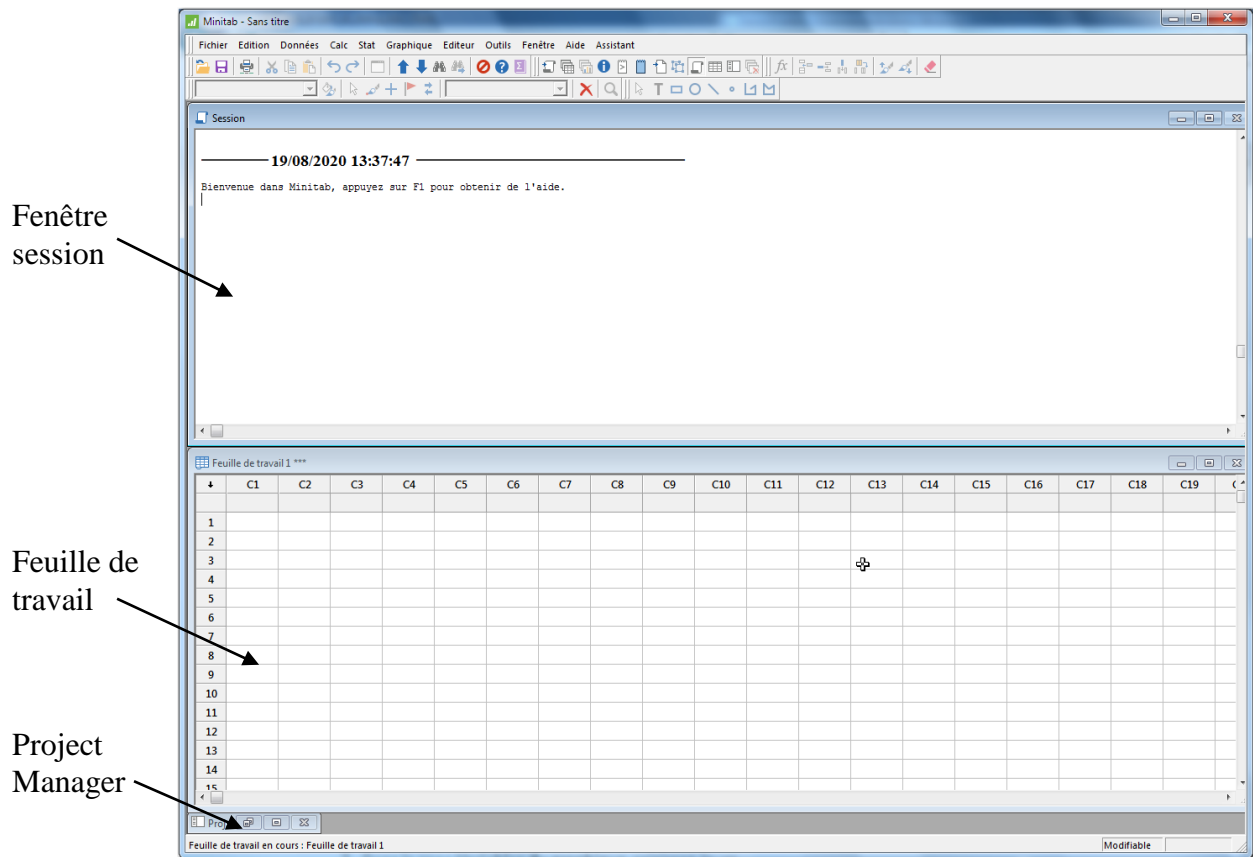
Minitab - Sans titre

Fichier Edition Données Calc Stat Graphique Editeur Outils Fenêtre Aide Assistant

Session

19/08/2020 13:37:47

Bienvenue dans Minitab, appuyez sur F1 pour obtenir de l'aide.

Fenêtre session

Feuille de travail 1 ***

| ↓ | C1 | C2 | C3 | C4 | C5 | C6 | C7 | C8 | C9 | C10 | C11 | C12 | C13 | C14 | C15 | C16 | C17 | C18 | C19 |
|---|---|---|---|---|---|---|---|---|---|---|---|---|---|---|---|---|---|---|---|
| | | | | | | | | | | | | | | | | | | | |
| 1 | | | | | | | | | | | | | | | | | | | |
| 2 | | | | | | | | | | | | | | | | | | | |
| 3 | | | | | | | | | | | | | | | | | | | |
| 4 | | | | | | | | | | | | | | | | | | | |
| 5 | | | | | | | | | | | | | | | | | | | |
| 6 | | | | | | | | | | | | | | | | | | | |
| 7 | | | | | | | | | | | | | | | | | | | |
| 8 | | | | | | | | | | | | | | | | | | | |
| 9 | | | | | | | | | | | | | | | | | | | |
| 10 | | | | | | | | | | | | | | | | | | | |
| 11 | | | | | | | | | | | | | | | | | | | |
| 12 | | | | | | | | | | | | | | | | | | | |
| 13 | | | | | | | | | | | | | | | | | | | |
| 14 | | | | | | | | | | | | | | | | | | | |
| 15 | | | | | | | | | | | | | | | | | | | |

Feuille de travail

Project Manager

Proj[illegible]

Feuille de travail en cours : Feuille de travail 1

Modifiable